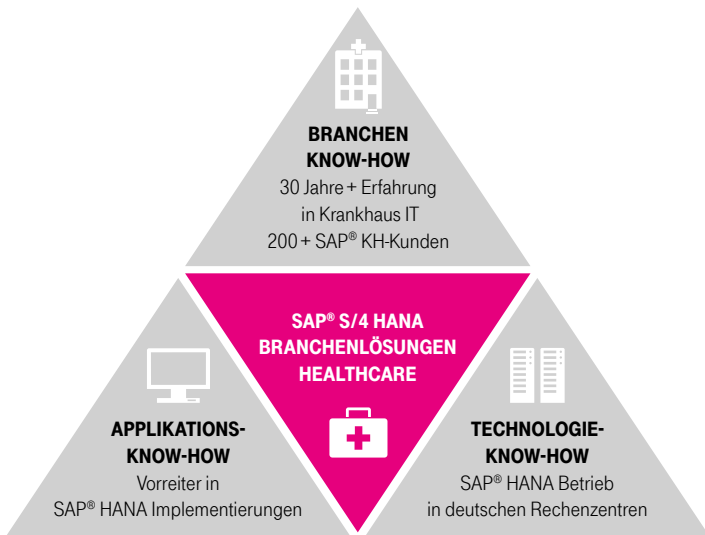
BRANCHEN KNOW-HOW
30 Jahre + Erfahrung in Krankhaus IT
200 + SAP® KH-Kunden

SAP® S/4 HANA BRANCHENLÖSUNGEN HEALTHCARE

APPLIKATIONS-KNOW-HOW
Vorreiter in SAP® HANA Implementierungen

TECHNOLOGIE-KNOW-HOW
SAP® HANA Betrieb in deutschen Rechenzentren